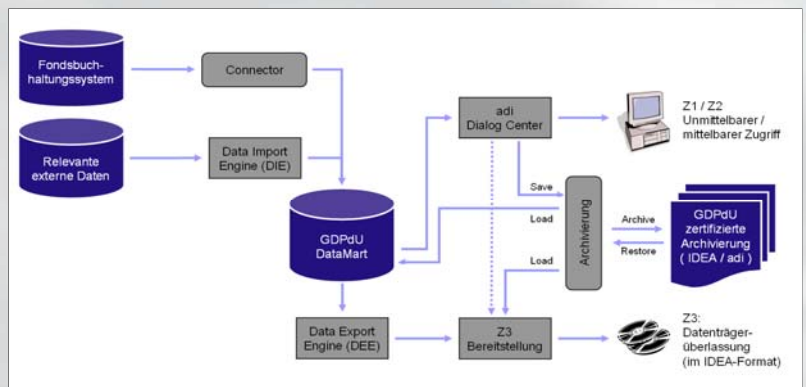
Fondsbuchhaltungssystem

Connector

Relevante externe Daten

Data Import Engine (DIE)

GDPdU DataMart

adi Dialog Center

Z1 / Z2 Unmittelbarer / mittelbarer Zugriff

Save

Load

Archivierung

Archive

Restore

GDPdU zertifizierte Archivierung ( IDEA / adi )

Load

Data Export Engine (DEE)

Z3 Bereitstellung

Z3: Datenträgerüberlassung (im IDEA-Format)